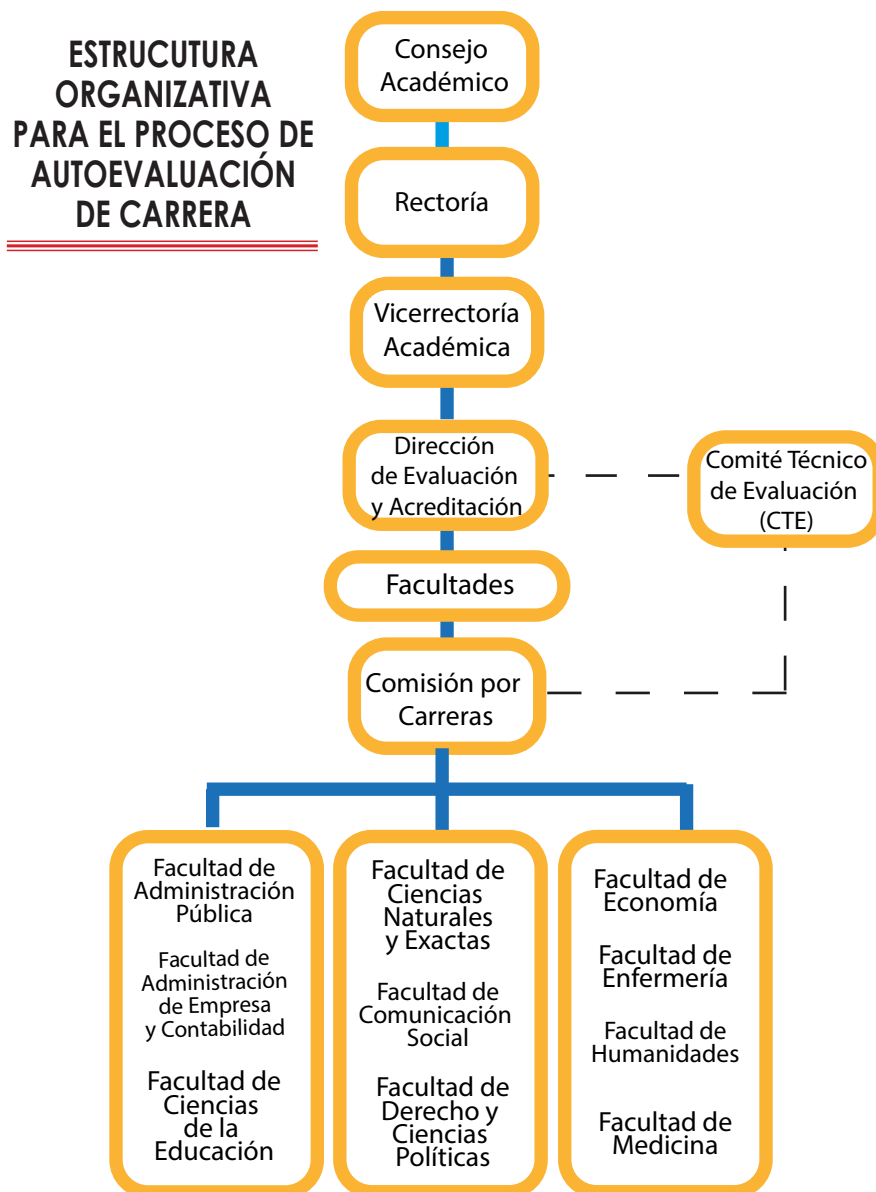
ESTRUCUTURA ORGANIZATIVA PARA EL PROCESO DE AUTOEVALUACIÓN DE CARRERA

Consejo Académico

Rectoría

Vicerrectoría Académica

Dirección de Evaluación y Acreditación

Comité Técnico de Evaluación (CTE)

Facultades

Comisión por Carreras

Facultad de Administración Pública

Facultad de Administración de Empresa y Contabilidad

Facultad de Ciencias de la Educación

Facultad de Ciencias Naturales y Exactas

Facultad de Comunicación Social

Facultad de Derecho y Ciencias Políticas

Facultad de Economía

Facultad de Enfermería

Facultad de Humanidades

Facultad de Medicina